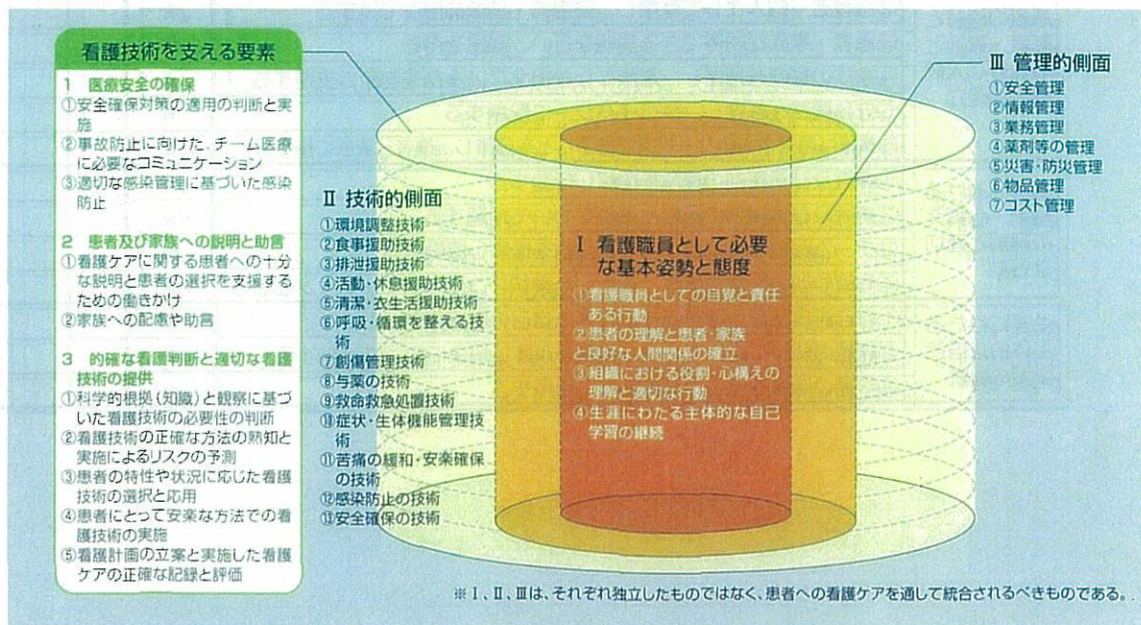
看護技術を支える要素

1 医療安全の確保
①安全確保対策の適用の判断と実施
②事故防止に向けた、チーム医療に必要なコミュニケーション
③適切な感染管理に基づいた感染防止

2 患者及び家族への説明と助言
①看護ケアに関する患者への十分な説明と患者の選択を支援するための働きかけ
②家族への配慮や助言

3 的確な看護判断と適切な看護技術の提供
①科学的根拠（知識）と観察に基づいた看護技術の必要性の判断
②看護技術の正確な方法の熟知と実施によるリスクの予測
③患者の特性や状況に応じた看護技術の選択と応用
④患者にとって安楽な方法での看護技術の実施
⑤看護計画の立案と実施した看護ケアの正確な記録と評価

Ⅱ 技術的側面
①環境調整技術
②食事援助技術
③排泄援助技術
④活動・休息援助技術
⑤清潔・衣生活援助技術
⑥呼吸・循環を整える技術
⑦創傷管理技術
⑧与薬の技術
⑨救命救急処置技術
⑩症状・生体機能管理技術
⑪苦痛の緩和・安楽確保の技術
⑫感染防止の技術
⑬安全確保の技術

Ⅰ 看護職員として必要な基本姿勢と態度
①看護職員としての自覚と責任ある行動
②患者の理解と患者・家族と良好な人間関係の確立
③組織における役割・心構えの理解と適切な行動
④生涯にわたる主体的な自己学習の継続

Ⅲ 管理的側面
①安全管理
②情報管理
③業務管理
④薬剤等の管理
⑤災害・防災管理
⑥物品管理
⑦コスト管理

※Ⅰ、Ⅱ、Ⅲは、それぞれ独立したものではなく、患者への看護ケアを通して統合されるべきものである。